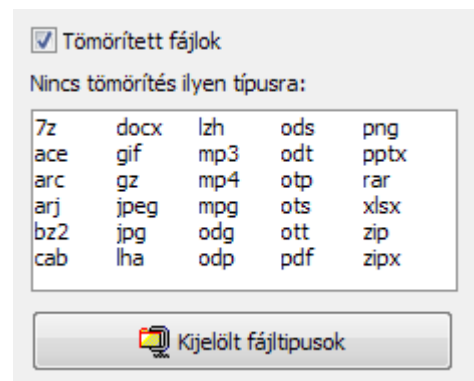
☑ Tömörített fájlok

Nincs tömörítés ilyen típusra:

| | | | | |
|---|---|---|---|---|
| 7z | docx | lzh | ods | png |
| ace | gif | mp3 | odt | pptx |
| arc | gz | mp4 | otp | rar |
| arj | jpeg | mpg | ots | xlsx |
| bz2 | jpg | odg | ott | zip |
| cab | lha | odp | pdf | zipx |

Kijelölt fájltipusok